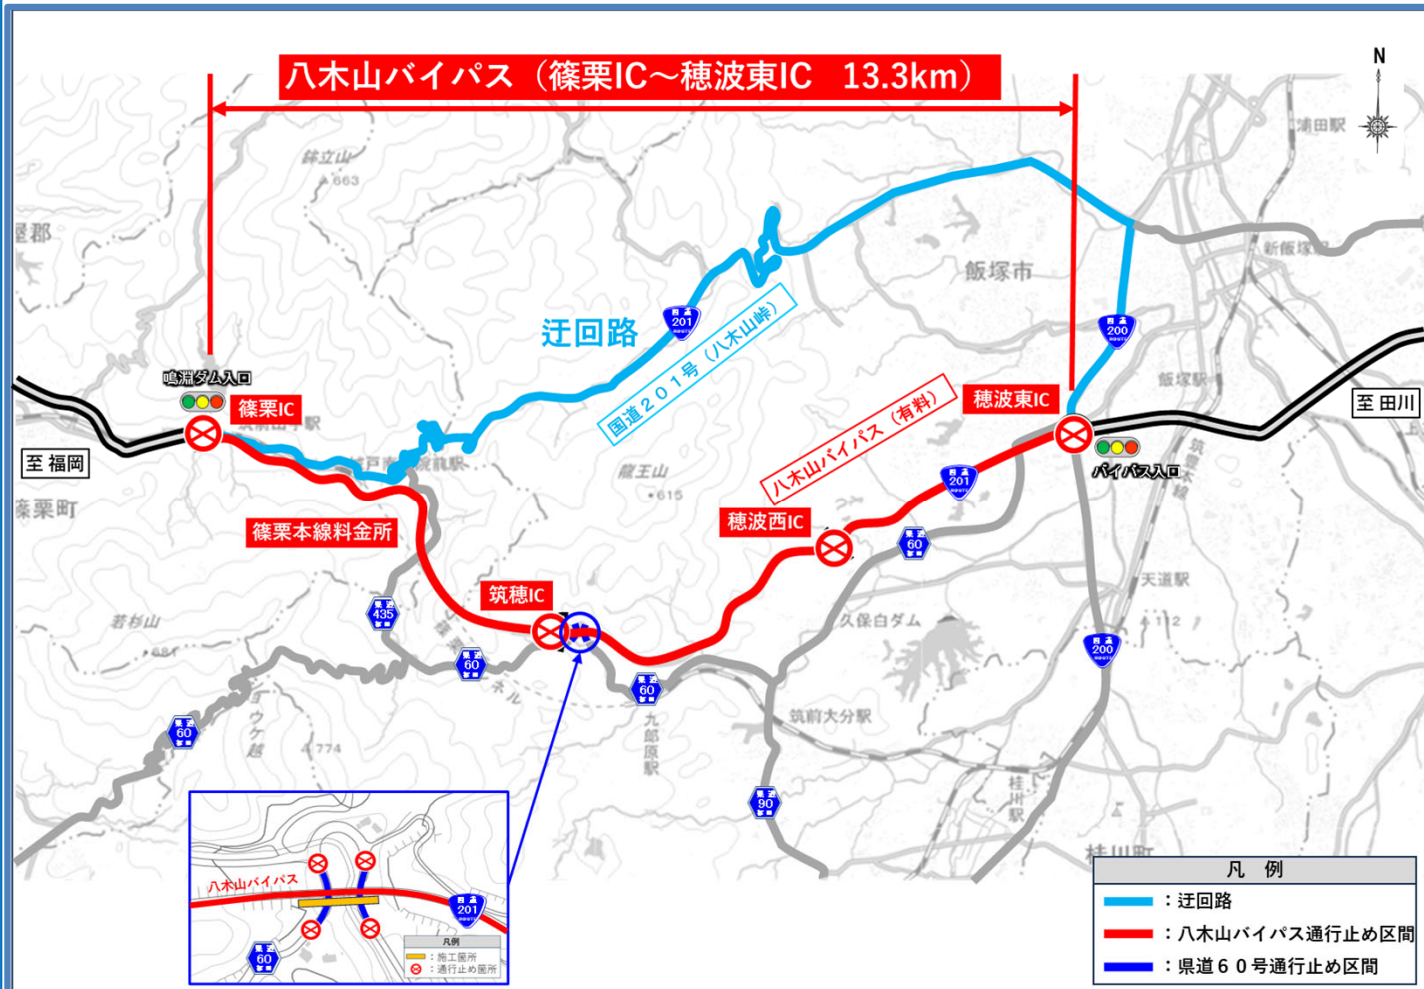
八木山バイパス（篠栗IC～穂波東IC　13.3km）

N

鉢立山
663
浦田駅
新飯塚駅
飯塚市
迂回路
201
国道２０１号（八木山峠）
200
飯塚駅
鳴淵ダム入口
篠栗IC
城戸南蔵院前駅
至 福岡
篠栗町
八木山バイパス（有料）
穂波東IC
至 田川
バイパス入口
龍王山
615
201
穂波西IC
篠栗本線料金所
60
435
筑穂IC
天道駅
久保白ダム
若杉山
681
60
60
200
60
筑前大分駅
774
九郎原駅
90
桂川駅
桂川町

八木山バイパス
201
60
凡例
：施工箇所
：通行止め箇所

凡　例
：迂回路
：八木山バイパス通行止め区間
：県道６０号通行止め区間